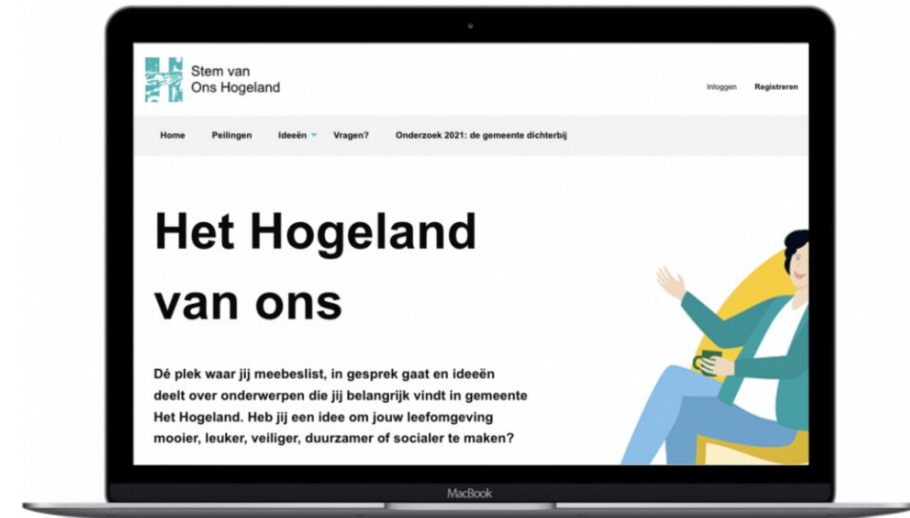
Stem van
Ons Hogeland

Inloggen Registreren

Home Peilingen Ideeën Vragen? Onderzoek 2021: de gemeente dichterbij

Het Hogeland van ons

Dé plek waar jij meebeslist, in gesprek gaat en ideeën deelt over onderwerpen die jij belangrijk vindt in gemeente Het Hogeland. Heb jij een idee om jouw leefomgeving mooier, leuker, veiliger, duurzamer of socialer te maken?

MacBook